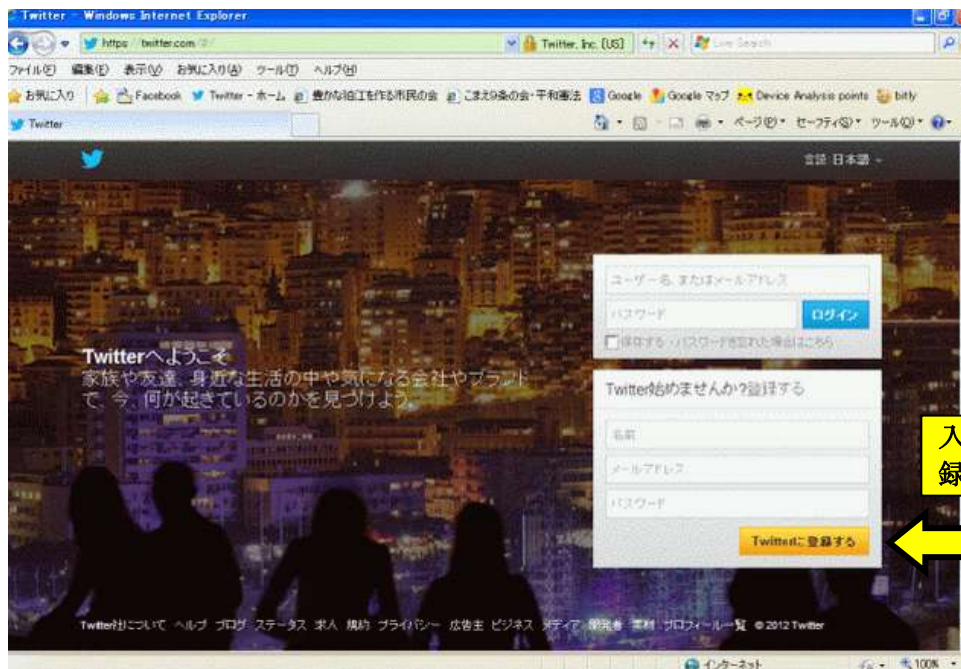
Twitter - Windows Internet Explorer

https://twitter.com/

Twitter, Inc. [US]

Live Search

ファイル(F) 編集(E) 表示(V) お気に入り(A) ツール(T) ヘルプ(H)

お気に入り Facebook Twitter - ホーム 豊かな暗江を作る市民の会 こまえ9条の会・平和憲法 Google Google マップ Device Analysis points bitly

Twitter

ページ(P) セーフティ(S) ツール(O)

言語:日本語

ユーザー名、またはメールアドレス

パスワード

ログイン

保存する・パスワードを忘れた場合はこちら

Twitterへようこそ
家族や友達、身近な生活の中や気になる会社やブランドで、今、何が起きているのかを見つけよう。

Twitter始めませんか?登録する

名前

メールアドレス

パスワード

Twitterに登録する

入
録

Twitter社について ヘルプ ブログ ステータス 求人 規約 プライバシー 広告主 ビジネス メディア 開発者 素材 プロフィール一覧 © 2012 Twitter

インターネット

100%